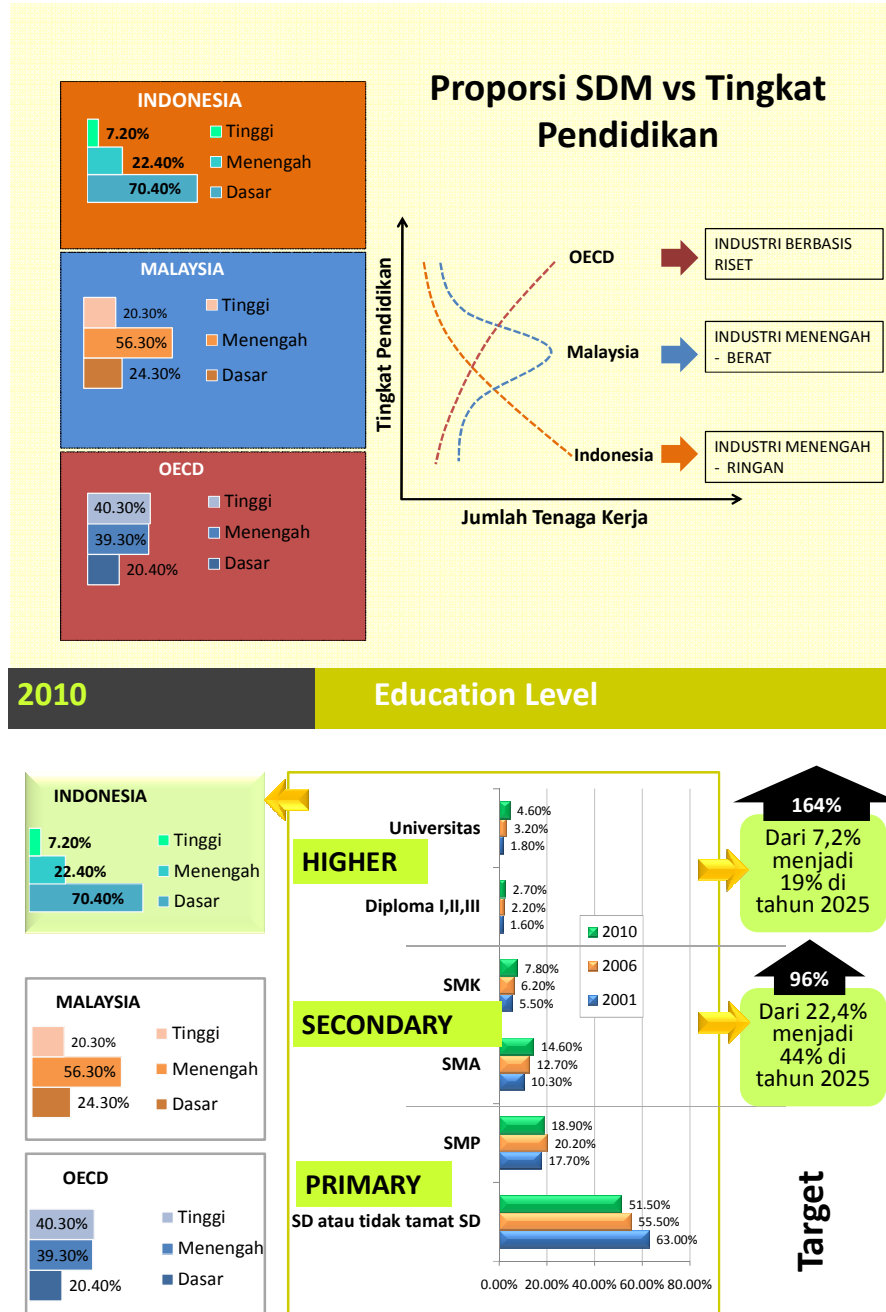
INDONESIA
7.20% Tinggi
22.40% Menengah
70.40% Dasar

MALAYSIA
20.30% Tinggi
56.30% Menengah
24.30% Dasar

OECD
40.30% Tinggi
39.30% Menengah
20.40% Dasar

Proporsi SDM vs Tingkat Pendidikan

Tingkat Pendidikan
Jumlah Tenaga Kerja
OECD
Malaysia
Indonesia
INDUSTRI BERBASIS RISET
INDUSTRI MENENGAH - BERAT
INDUSTRI MENENGAH - RINGAN

2010
Education Level

INDONESIA
7.20% Tinggi
22.40% Menengah
70.40% Dasar

MALAYSIA
20.30% Tinggi
56.30% Menengah
24.30% Dasar

OECD
40.30% Tinggi
39.30% Menengah
20.40% Dasar

HIGHER
Universitas 4.60% 3.20% 1.80%
Diploma I,II,III 2.70% 2.20% 1.60%
2010
2006
2001
SECONDARY
SMK 7.80% 6.20% 5.50%
SMA 14.60% 12.70% 10.30%
PRIMARY
SMP 18.90% 20.20% 17.70%
SD atau tidak tamat SD 51.50% 55.50% 63.00%
0.00% 20.00% 40.00% 60.00% 80.00%

164%
Dari 7,2% menjadi 19% di tahun 2025
96%
Dari 22,4% menjadi 44% di tahun 2025
Target